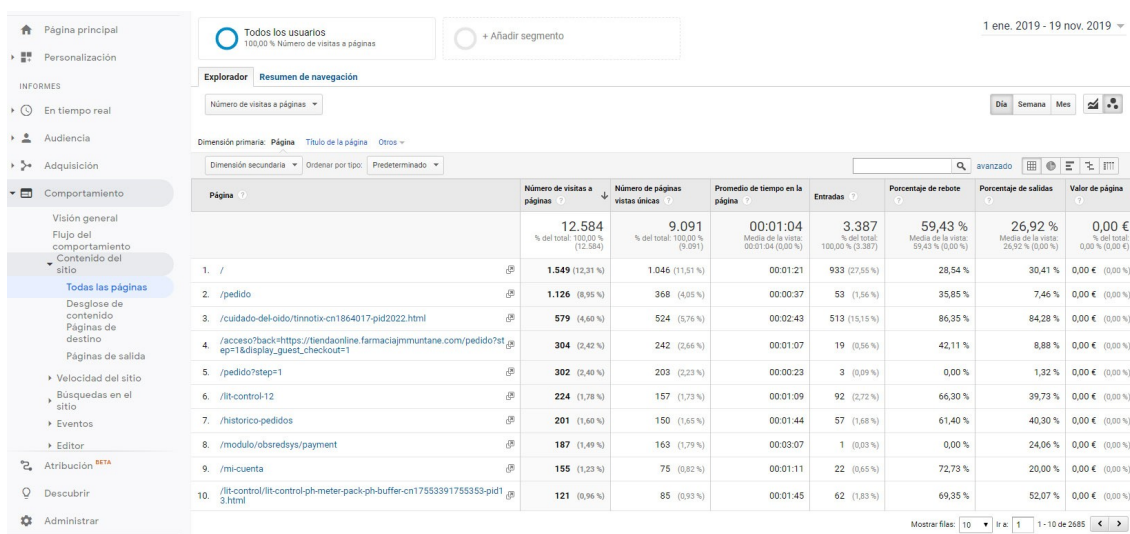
Página principal
Personalización
INFORMES
En tiempo real
Audiencia
Adquisición
Comportamiento
Visión general
Flujo del comportamiento
Contenido del sitio
Todas las páginas
Desglose de contenido
Páginas de destino
Páginas de salida
Velocidad del sitio
Búsquedas en el sitio
Eventos
Editor
Atribución BETA
Descubrir
Administrar

Todos los usuarios
100,00 % Número de visitas a páginas
+ Añadir segmento
1 ene. 2019 - 19 nov. 2019

Explorador Resumen de navegación
Número de visitas a páginas
Día Semana Mes
Dimensión primaria: Página Título de la página Otros
Dimensión secundaria Ordenar por tipo: Predeterminado
avanzado

| Página | Número de visitas a páginas | Número de páginas vistas únicas | Promedio de tiempo en la página | Entradas | Porcentaje de rebote | Porcentaje de salidas | Valor de página |
|---|---|---|---|---|---|---|---|
| | 12.584 % del total: 100,00 % (12.584) | 9.091 % del total: 100,00 % (9.091) | 00:01:04 Media de la vista: 00:01:04 (0,00 %) | 3.387 % del total: 100,00 % (3.387) | 59,43 % Media de la vista: 59,43 % (0,00 %) | 26,92 % Media de la vista: 26,92 % (0,00 %) | 0,00 € % del total: 0,00 % (0,00 €) |
| 1. / | 1.549 (12,31 %) | 1.046 (11,51 %) | 00:01:21 | 933 (27,55 %) | 28,54 % | 30,41 % | 0,00 € (0,00 %) |
| 2. /pedido | 1.126 (8,95 %) | 368 (4,05 %) | 00:00:37 | 53 (1,56 %) | 35,85 % | 7,46 % | 0,00 € (0,00 %) |
| 3. /cuidado-del-oido/tinnotix-cn1864017-pid2022.html | 579 (4,60 %) | 524 (5,76 %) | 00:02:43 | 513 (15,15 %) | 86,35 % | 84,28 % | 0,00 € (0,00 %) |
| 4. /acceso?back=https://tiendaonline.farmaciajmmuntane.com/pedido?step=1&display_guest_checkout=1 | 304 (2,42 %) | 242 (2,66 %) | 00:01:07 | 19 (0,56 %) | 42,11 % | 8,88 % | 0,00 € (0,00 %) |
| 5. /pedido?step=1 | 302 (2,40 %) | 203 (2,23 %) | 00:00:23 | 3 (0,09 %) | 0,00 % | 1,32 % | 0,00 € (0,00 %) |
| 6. /lit-control-12 | 224 (1,78 %) | 157 (1,73 %) | 00:01:09 | 92 (2,72 %) | 66,30 % | 39,73 % | 0,00 € (0,00 %) |
| 7. /historico-pedidos | 201 (1,60 %) | 150 (1,65 %) | 00:01:44 | 57 (1,68 %) | 61,40 % | 40,30 % | 0,00 € (0,00 %) |
| 8. /modulo/obsredsys/payment | 187 (1,49 %) | 163 (1,79 %) | 00:03:07 | 1 (0,03 %) | 0,00 % | 24,06 % | 0,00 € (0,00 %) |
| 9. /mi-cuenta | 155 (1,23 %) | 75 (0,82 %) | 00:01:11 | 22 (0,65 %) | 72,73 % | 20,00 % | 0,00 € (0,00 %) |
| 10. /lit-control/lit-control-ph-meter-pack-ph-buffer-cn17553391755353-pid13.html | 121 (0,96 %) | 85 (0,93 %) | 00:01:45 | 62 (1,83 %) | 69,35 % | 52,07 % | 0,00 € (0,00 %) |

Mostrar filas: 10 Ir a: 1 1 - 10 de 2685